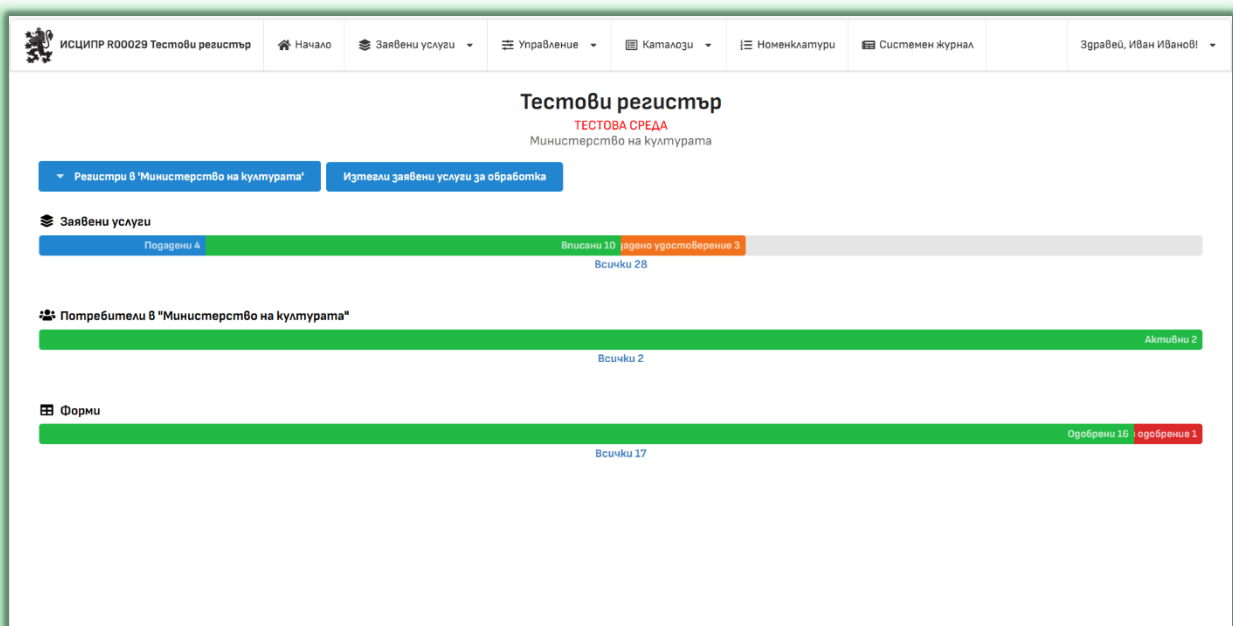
ИСЦИПР R00029 Тестови регистър
Начало
Заявени услуги
Управление
Каталози
Номенклатури
Системен журнал
Здравей, Иван Иванов!

Тестови регистър
ТЕСТОВА СРЕДА
Министерство на културата

Регистри в 'Министерство на културата'
Изтегли заявени услуги за обработка

Заявени услуги
Подадени 4
Вписани 10
дадено удостоверение 3
Всички 28

Потребители в "Министерство на културата"
Активни 2
Всички 2

Форми
Одобрени 16
одобрение 1
Всички 17